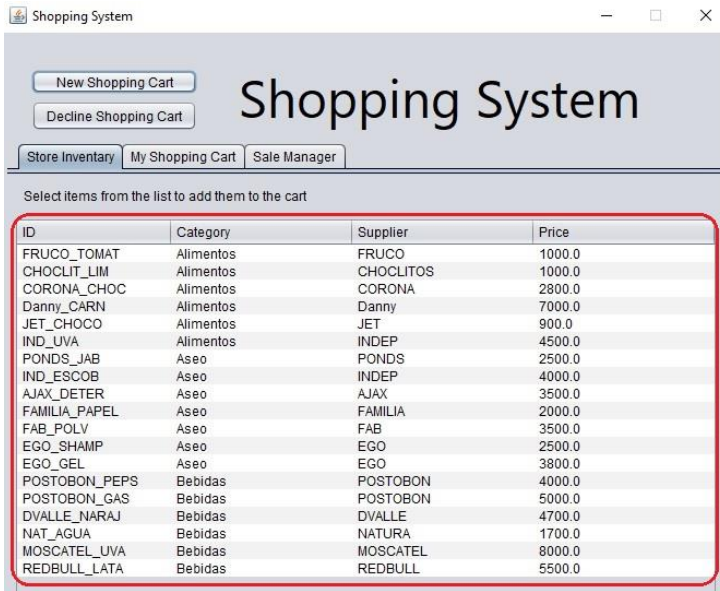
Shopping System

New Shopping Cart

Decline Shopping Cart

Shopping System

Store Inventary | My Shopping Cart | Sale Manager

Select items from the list to add them to the cart

| ID | Category | Supplier | Price |
|---|---|---|---|
| FRUCO_TOMAT | Alimentos | FRUCO | 1000.0 |
| CHOCLIT_LIM | Alimentos | CHOCLITOS | 1000.0 |
| CORONA_CHOC | Alimentos | CORONA | 2800.0 |
| Danny_CARN | Alimentos | Danny | 7000.0 |
| JET_CHOCO | Alimentos | JET | 900.0 |
| IND_UVA | Alimentos | INDEP | 4500.0 |
| PONDS_JAB | Aseo | PONDS | 2500.0 |
| IND_ESCOB | Aseo | INDEP | 4000.0 |
| AJAX_DETER | Aseo | AJAX | 3500.0 |
| FAMILIA_PAPEL | Aseo | FAMILIA | 2000.0 |
| FAB_POLV | Aseo | FAB | 3500.0 |
| EGO_SHAMP | Aseo | EGO | 2500.0 |
| EGO_GEL | Aseo | EGO | 3800.0 |
| POSTOBON_PEPS | Bebidas | POSTOBON | 4000.0 |
| POSTOBON_GAS | Bebidas | POSTOBON | 5000.0 |
| DVALLE_NARAJ | Bebidas | DVALLE | 4700.0 |
| NAT_AGUA | Bebidas | NATURA | 1700.0 |
| MOSCATEL_UVA | Bebidas | MOSCATEL | 8000.0 |
| REDBULL_LATA | Bebidas | REDBULL | 5500.0 |